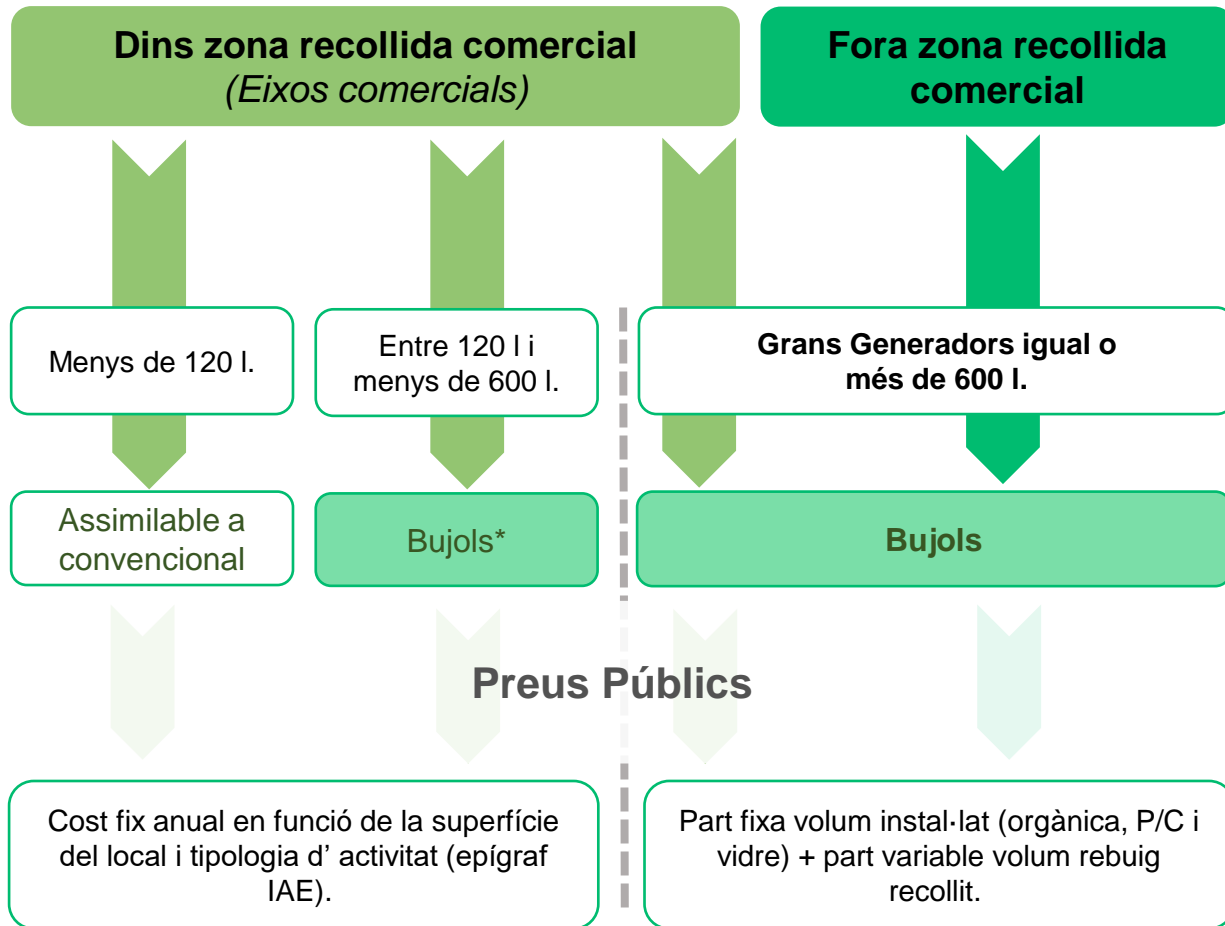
**Dins zona recollida comercial**
*(Eixos comercials)*

**Fora zona recollida comercial**

Menys de 120 l.

Entre 120 l i menys de 600 l.

**Grans Generadors igual o més de 600 l.**

Assimilable a convencional

Bujols*

**Bujols**

**Preus Públics**

Cost fix anual en funció de la superfície del local i tipologia d' activitat (epígraf IAE).

Part fixa volum instal·lat (orgànica, P/C i vidre) + part variable volum rebuig recollit.